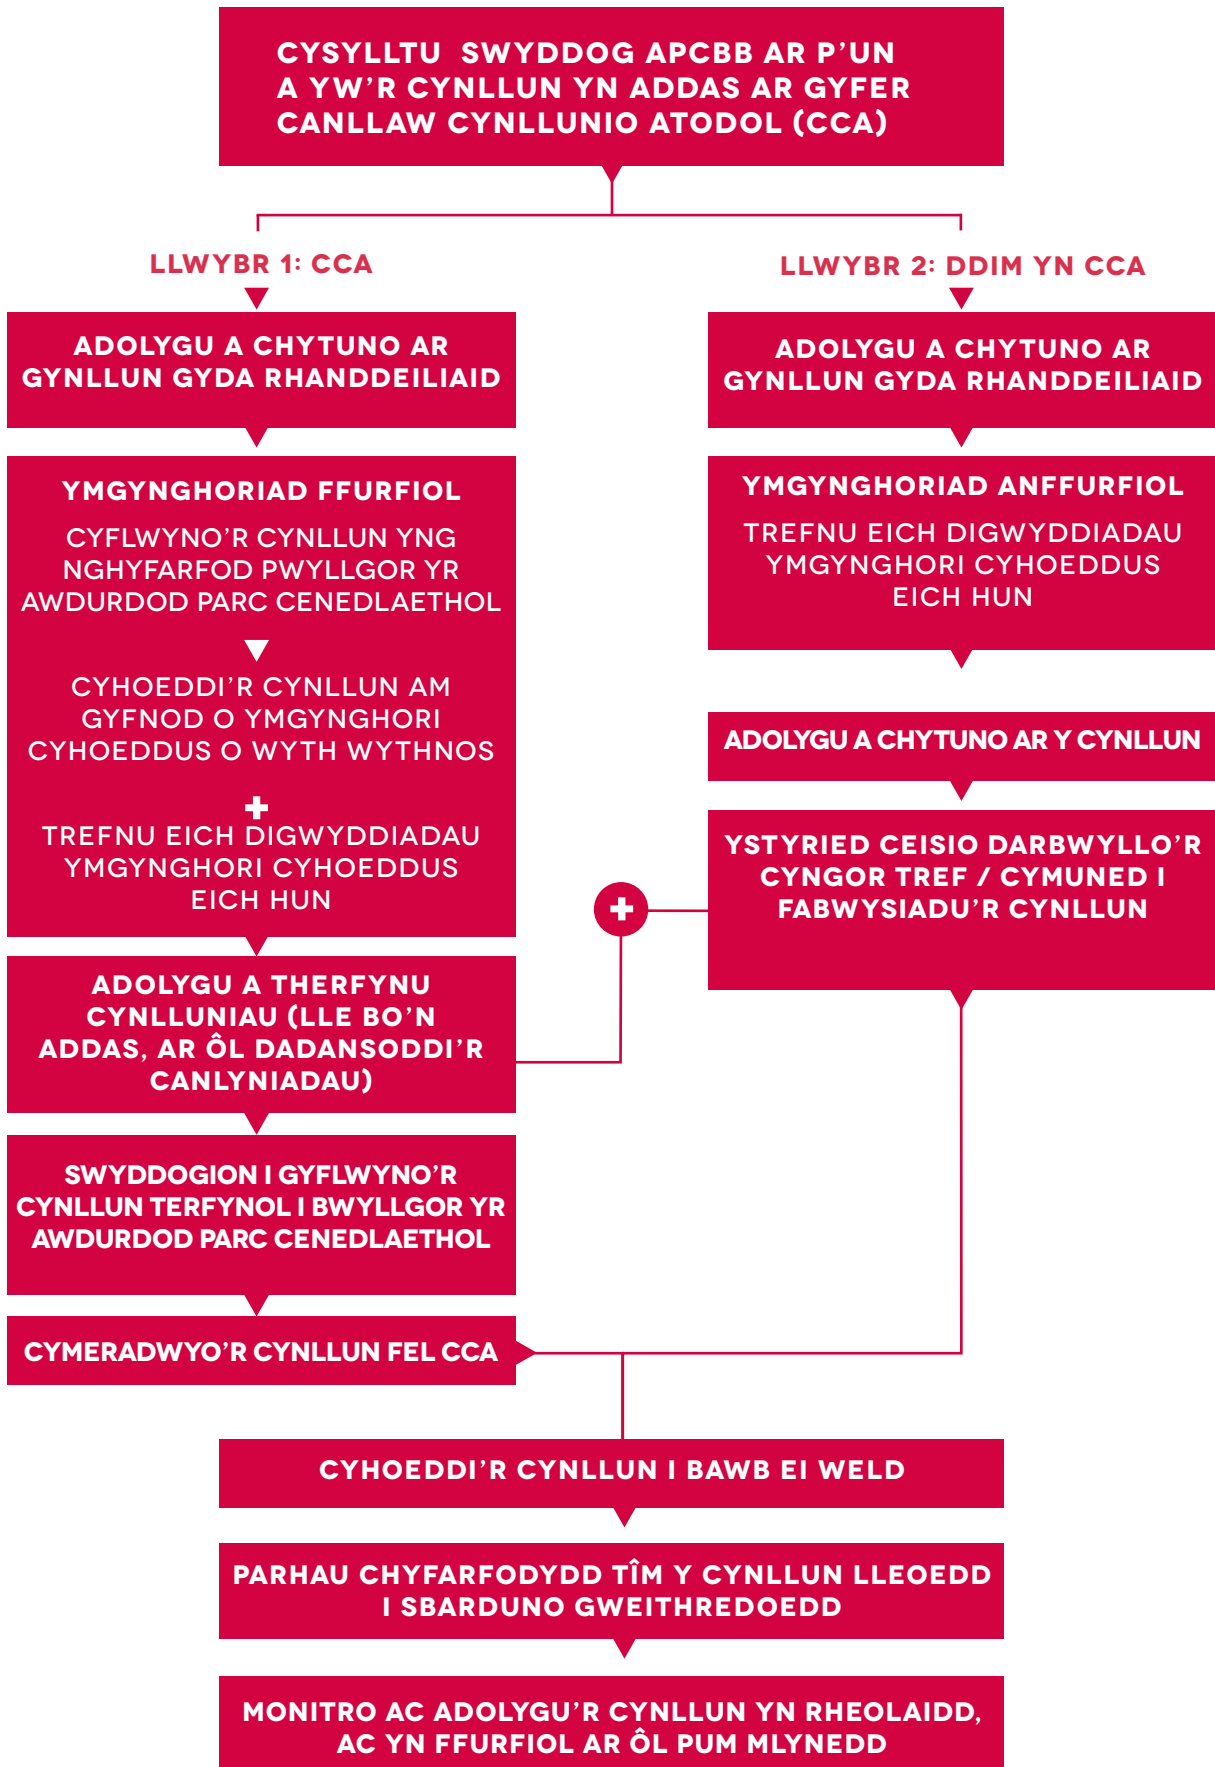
CYSYLLTU SWYDDOG APCBB AR P'UN A YW'R CYNLLUN YN ADDAS AR GYFER CANLLAW CYNLLUNIO ATODOL (CCA)

LLWYBR 1: CCA

ADOLYGU A CHYTUNO AR GYNLLUN GYDA RHANDDEILIAID

YMGYNGHORIAD FFURFIOL

CYFLWYNO'R CYNLLUN YNG NGHYFARFOD PWYLLGOR YR AWDURDOD PARC CENEDLAETHOL

CYHOEDDI'R CYNLLUN AM GYFNOD O YMGYNGHORI CYHOEDDUS O WYTH WYTHNOS

+

TREFNU EICH DIGWYDDIADAU YMGYNGHORI CYHOEDDUS EICH HUN

ADOLYGU A THERFYNU CYNLLUNIAU (LLE BO'N ADDAS, AR ÔL DADANSODDI'R CANLYNIADAU)

SWYDDOGION I GYFLWYNO'R CYNLLUN TERFYNOL I BWYLLGOR YR AWDURDOD PARC CENEDLAETHOL

CYMERADWYO'R CYNLLUN FEL CCA

LLWYBR 2: DDIM YN CCA

ADOLYGU A CHYTUNO AR GYNLLUN GYDA RHANDDEILIAID

YMGYNGHORIAD ANFFURFIOL

TREFNU EICH DIGWYDDIADAU YMGYNGHORI CYHOEDDUS EICH HUN

ADOLYGU A CHYTUNO AR Y CYNLLUN

YSTYRIED CEISIO DARBWYLLO'R CYNGOR TREF / CYMUNED I FABWYSIADU'R CYNLLUN

+

CYHOEDDI'R CYNLLUN I BAWB EI WELD

PARHAU CHYFARFODYDD TÎM Y CYNLLUN LLEOEDD I SBARDUNO GWEITHREDOEDD

MONITRO AC ADOLYGU'R CYNLLUN YN RHEOLAIDD, AC YN FFURFIOL AR ÔL PUM MLYNEDD